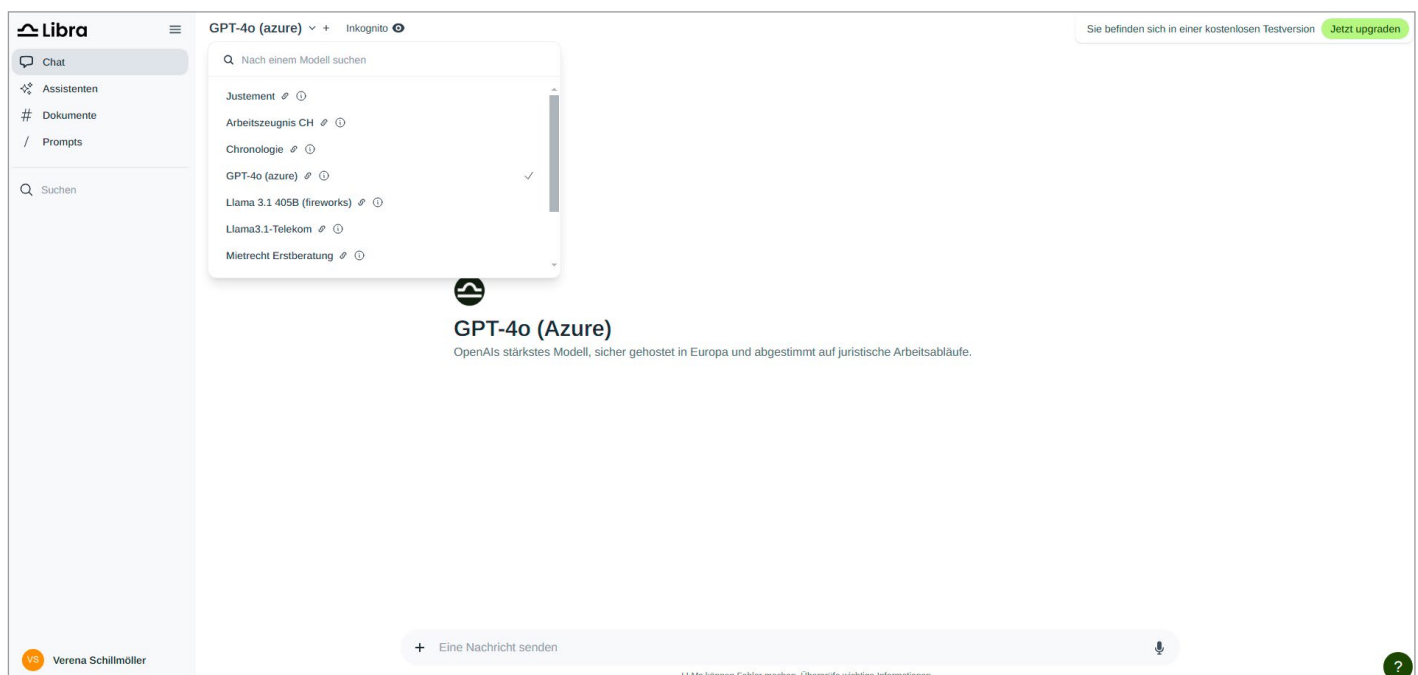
Libra

Chat
Assistenten
Dokumente
Prompts

Suchen

VS Verena Schillmöller

GPT-4o (azure) + Inkognito

Sie befinden sich in einer kostenlosen Testversion Jetzt upgraden

Nach einem Modell suchen

Justement
Arbeitszeugnis CH
Chronologie
GPT-4o (azure)
Llama 3.1 405B (fireworks)
Llama3.1-Telekom
Mietrecht Erstberatung

GPT-4o (Azure)
OpenAIs stärkstes Modell, sicher gehostet in Europa und abgestimmt auf juristische Arbeitsabläufe.

+ Eine Nachricht senden

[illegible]

?